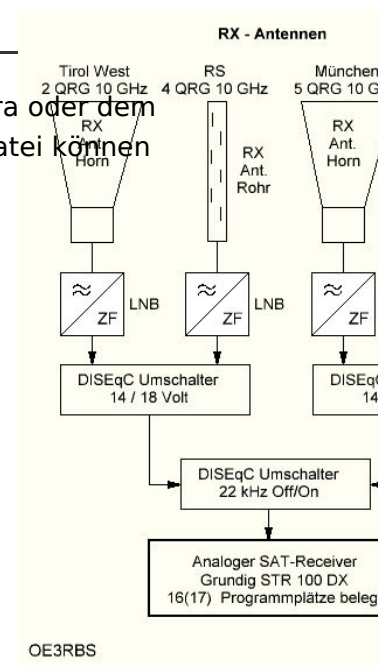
ra oder dem
atei können

RX - Antennen

Tirol West
2 QRG 10 GHz

RX
Ant.
Horn

RS
4 QRG 10 GHz

RX
Ant.
Rohr

München
5 QRG 10 G

RX
Ant.
Horn

$\approx$
ZF

LNB

$\approx$
ZF

LNB

$\approx$
ZF

DISEqC Umschalter
14 / 18 Volt

DISEq
14

DISEqC Umschalter
22 kHz Off/On

Analoger SAT-Receiver
Grundig STR 100 DX
16(17) Programmplätze beleg

OE3RBS